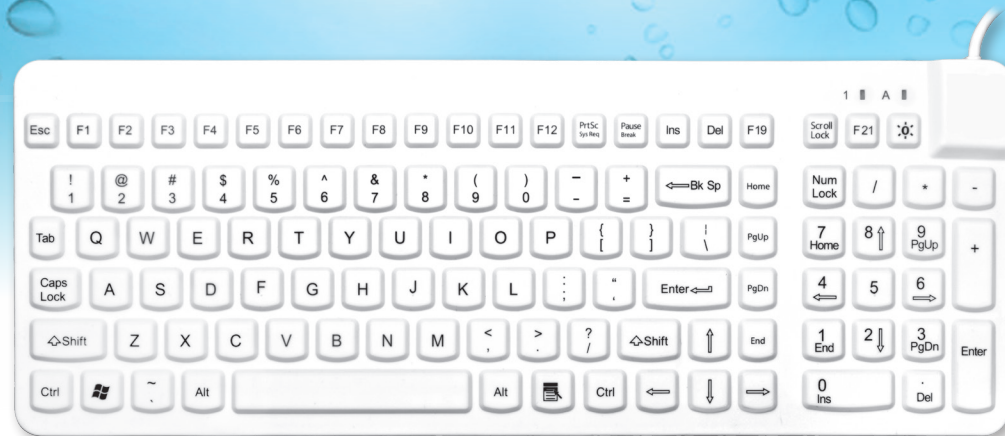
1 A

Esc F1 F2 F3 F4 F5 F6 F7 F8 F9 F10 F11 F12 PrtSc SysReq Pause Break Ins Del F19 Scroll Lock F21

! 1 @ 2 # 3 $ 4 % 5 ^ 6 & 7 * 8 ( 9 ) 0 − - + = ⟸Bk Sp Home Num Lock / * -

Tab Q W E R T Y U I O P { [ } ] | \ PgUp 7 Home 8 9 PgUp +

Caps Lock A S D F G H J K L : ; " ' Enter PgDn 4 5 6

Shift Z X C V B N M < , > . ? / Shift End 1 End 2 3 PgDn Enter

Ctrl ~ ` Alt Alt Ctrl 0 Ins . Del